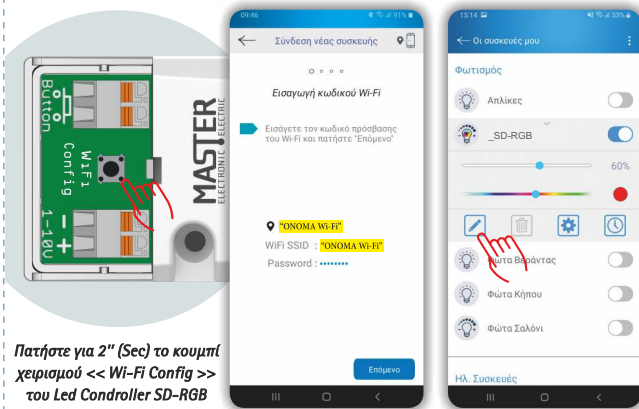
Button

Wi-Fi Config

1-10V

MASTER ELECTRONIC ELECTRIC

Πατήστε για 2" (Sec) το κουμπί χειρισμού << Wi-Fi Config >> του Led Condroller SD-RGB

09:46

Σύνδεση νέας συσκευής

Εισαγωγή κωδικού Wi-Fi

Εισάγετε τον κωδικό πρόσβασης του Wi-Fi και πατήστε "Επόμενο"

"ONOMA Wi-Fi"

WiFi SSID : "ONOMA Wi-Fi"

Password : ••••••••

Επόμενο

15:14

Οι συσκευές μου

Φωτισμός

Απλίκες

_SD-RGB

60%

Φώτα Βεράντας

Φώτα Κήπου

Φώτα Σαλόνι

Ηλ. Συσκευές